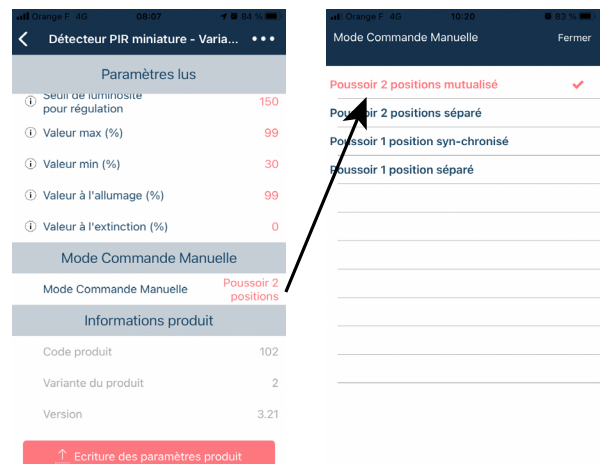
Orange F 4G 08:07 84 %

Détecteur PIR miniature - Varia... •••

Paramètres lus

Seuil de luminosité pour régulation 150

Valeur max (%) 99

Valeur min (%) 30

Valeur à l'allumage (%) 99

Valeur à l'extinction (%) 0

Mode Commande Manuelle

Mode Commande Manuelle Poussoir 2 positions

Informations produit

Code produit 102

Variante du produit 2

Version 3.21

Ecriture des paramètres produit

Orange F 4G 10:20 83 %

Mode Commande Manuelle Fermer

Poussoir 2 positions mutualisé

Poussoir 2 positions séparé

Poussoir 1 position syn-chronisé

Poussoir 1 position séparé